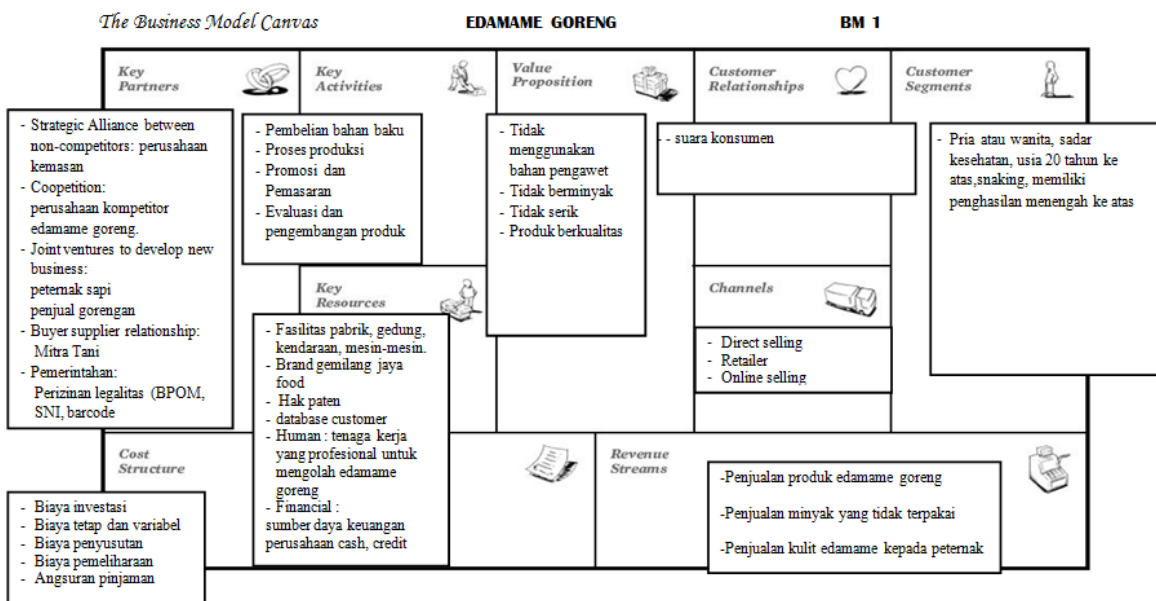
The Business Model Canvas

EDAMAME GORENG

BM 1

Key Partners

- Strategic Alliance between non-competitors: perusahaan kemasan
- Coopetition: perusahaan kompetitor edamame goreng.
- Joint ventures to develop new business: peternak sapi penjual gorengan
- Buyer supplier relationship: Mitra Tani
- Pemerintahan: Perizinan legalitas (BPOM, SNI, barcode

Key Activities

- Pembelian bahan baku
- Proses produksi
- Promosi dan Pemasaran
- Evaluasi dan pengembangan produk

Key Resources

- Fasilitas pabrik, gedung, kendaraan, mesin-mesin.
- Brand gemilang jaya food
- Hak paten
- database customer
- Human : tenaga kerja yang profesional untuk mengolah edamame goreng
- Financial : sumber daya keuangan perusahaan cash, credit

Value Proposition

- Tidak menggunakan bahan pengawet
- Tidak berminyak
- Tidak serik
- Produk berkualitas

Customer Relationships

- - suara konsumen

Channels

- Direct selling
- Retailer
- Online selling

Customer Segments

- Pria atau wanita, sadar kesehatan, usia 20 tahun ke atas,snaking, memiliki penghasilan menengah ke atas

Cost Structure

- Biaya investasi
- Biaya tetap dan variabel
- Biaya penyusutan
- Biaya pemeliharaan
- Angsuran pinjaman

Revenue Streams

-Penjualan produk edamame goreng

-Penjualan minyak yang tidak terpakai

-Penjualan kulit edamame kepada peternak